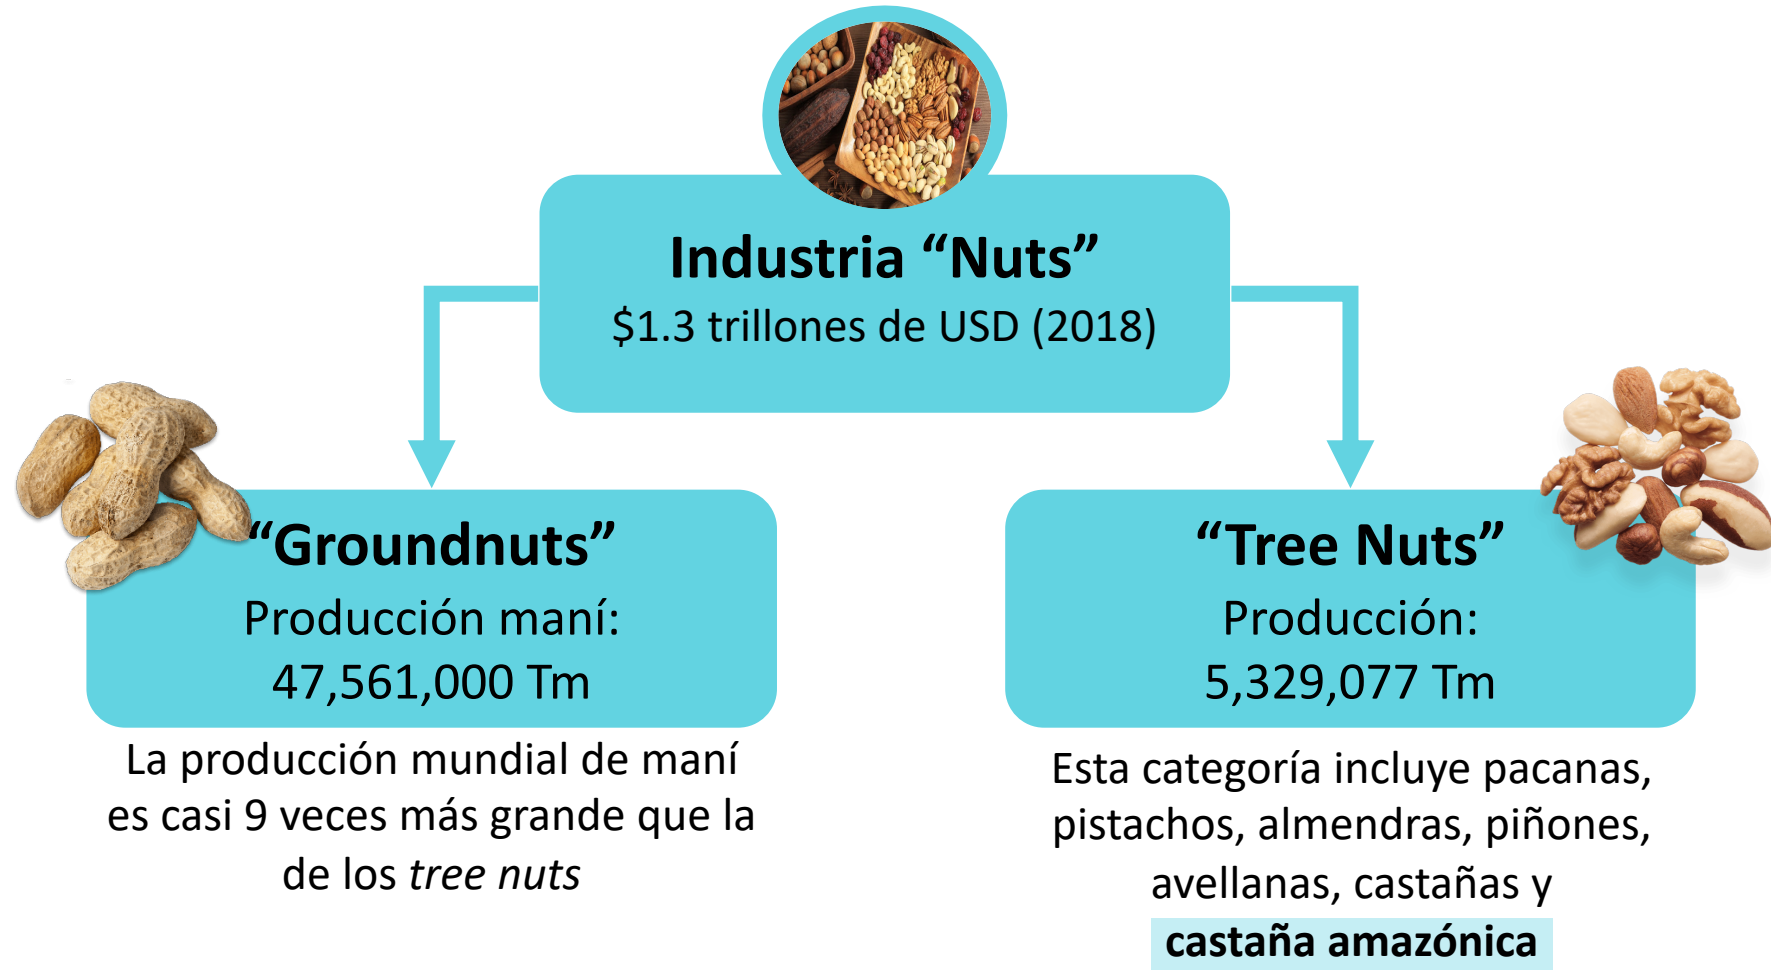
Industria “Nuts”
\$1.3 trillones de USD (2018)

“Groundnuts”
Producción maní:
47,561,000 Tm

La producción mundial de maní es casi 9 veces más grande que la de los *tree nuts*

“Tree Nuts”
Producción:
5,329,077 Tm

Esta categoría incluye pacanas, pistachos, almendras, piñones, avellanas, castañas y **castaña amazónica**